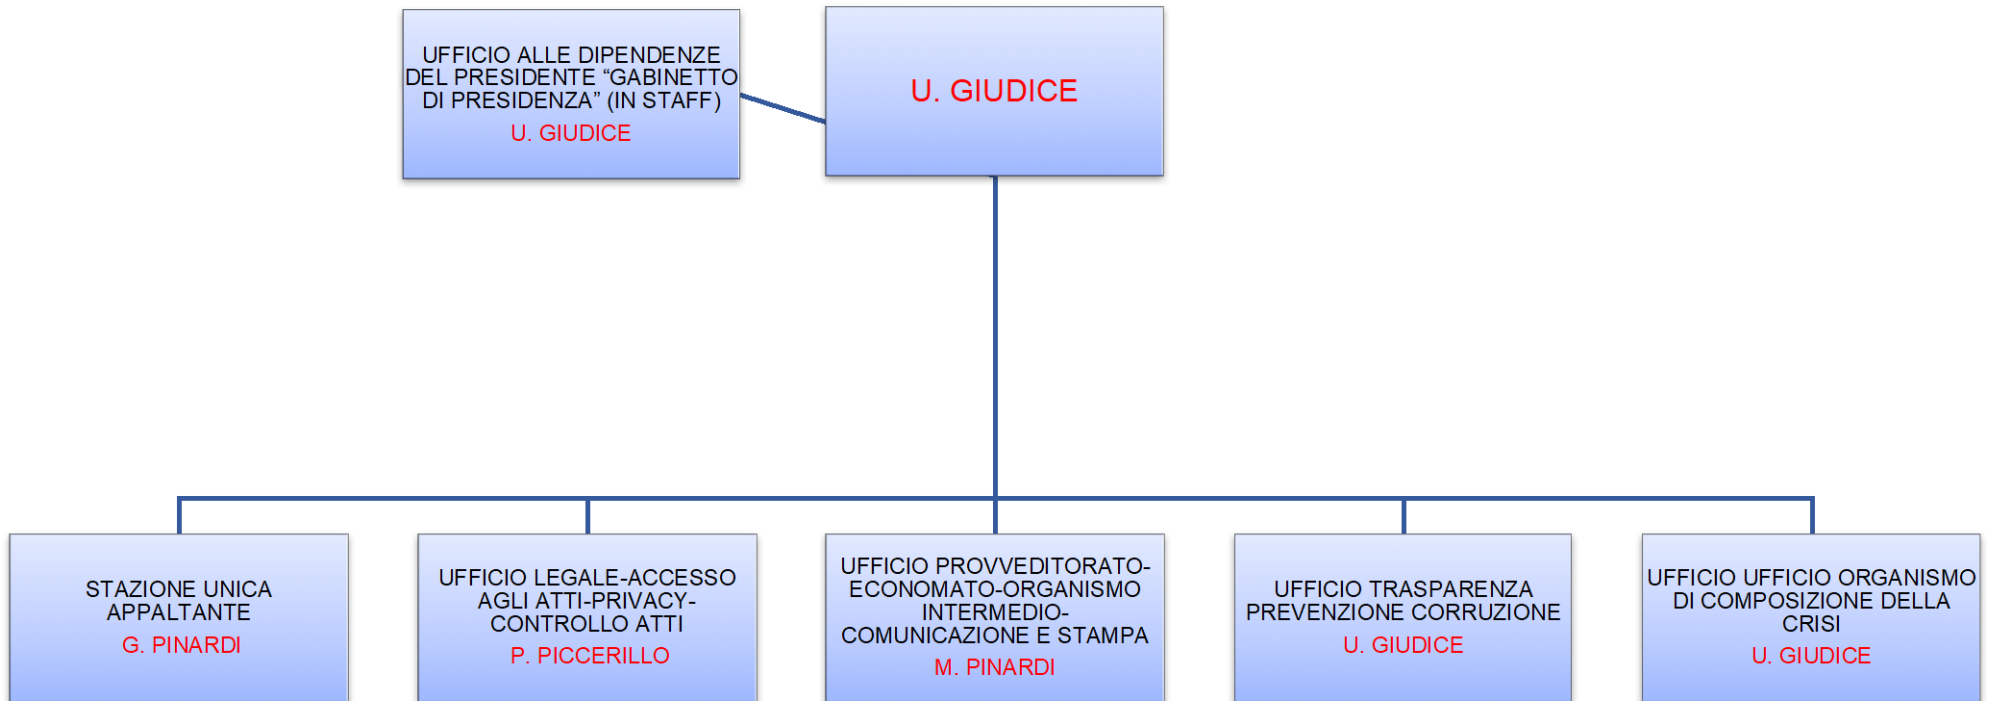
UFFICIO ALLE DIPENDENZE DEL PRESIDENTE “GABINETTO DI PRESIDENZA” (IN STAFF)
U. GIUDICE

U. GIUDICE

STAZIONE UNICA APPALTANTE
G. PINARDI

UFFICIO LEGALE-ACCESSO AGLI ATTI-PRIVACY-CONTROLLO ATTI
P. PICCERILLO

UFFICIO PROVVEDITORATO-ECONOMATO-ORGANISMO INTERMEDIO-COMUNICAZIONE E STAMPA
M. PINARDI

UFFICIO TRASPARENZA PREVENZIONE CORRUZIONE
U. GIUDICE

UFFICIO UFFICIO ORGANISMO DI COMPOSIZIONE DELLA CRISI
U. GIUDICE